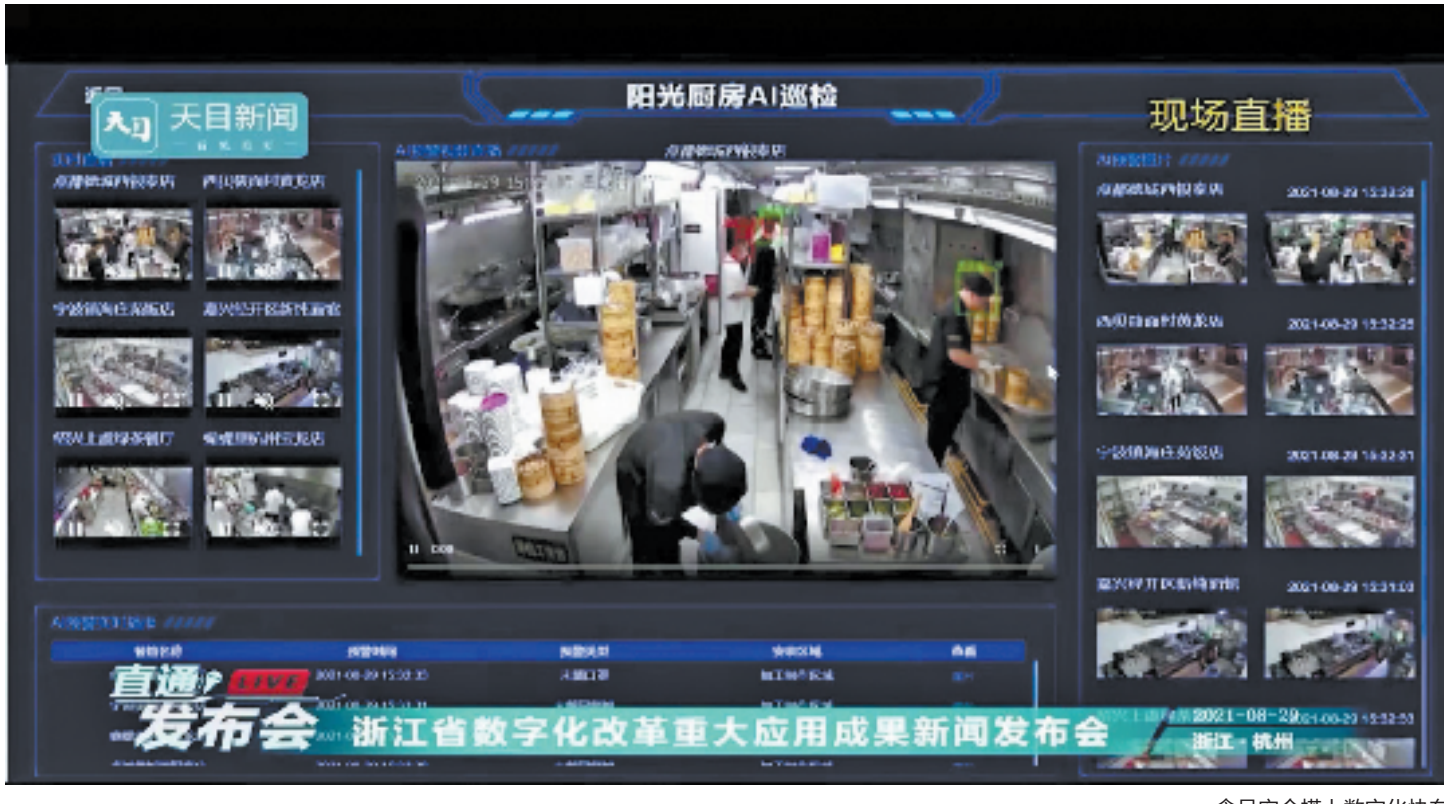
天目新闻

阳光厨房AI巡检

现场直播

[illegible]

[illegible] 2021-08-29 15:32:38

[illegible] 2021-08-29 15:32:25

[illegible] 2021-08-29 15:32:01

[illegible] 2021-08-29 15:31:53

2021-08-29 15:32:35

直通 LIVE 发布会

浙江省数字化改革重大应用成果新闻发布会

2021-08-29

浙江·杭州

食品安全插上数字化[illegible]